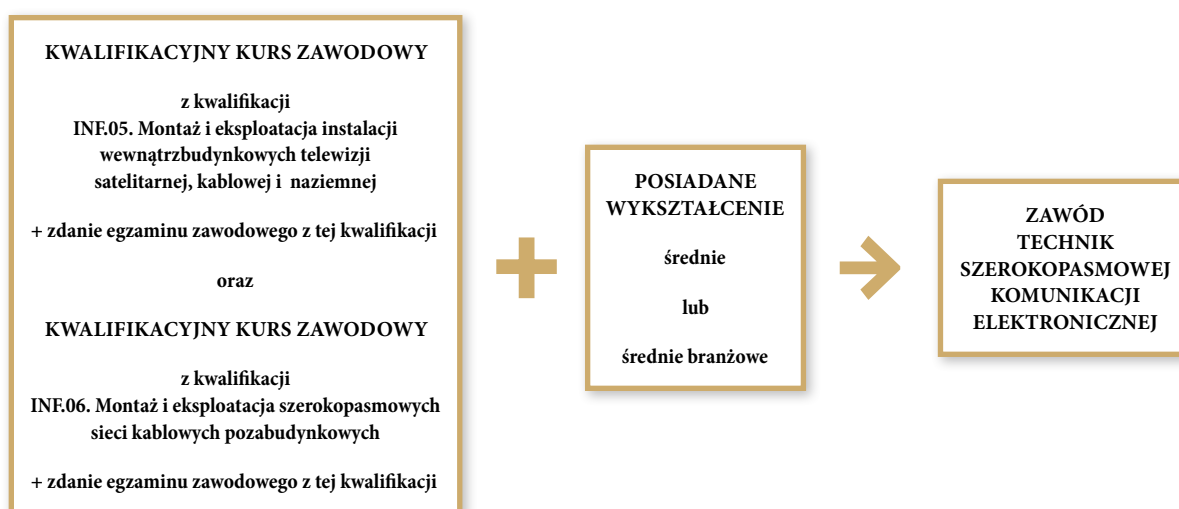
KWALIFIKACYJNY KURS ZAWODOWY

z kwalifikacji
INF.05. Montaż i eksploatacja instalacji wewnątrzbudynkowych telewizji satelitarnej, kablowej i naziemnej

+ zdanie egzaminu zawodowego z tej kwalifikacji

oraz

KWALIFIKACYJNY KURS ZAWODOWY

z kwalifikacji
INF.06. Montaż i eksploatacja szerokopasmowych sieci kablowych pozabudynkowych

+ zdanie egzaminu zawodowego z tej kwalifikacji

POSIADANE WYKSZTAŁCENIE

średnie

lub

średnie branżowe

ZAWÓD TECHNIK SZEROKOPASMOWEJ KOMUNIKACJI ELEKTRONICZNEJ